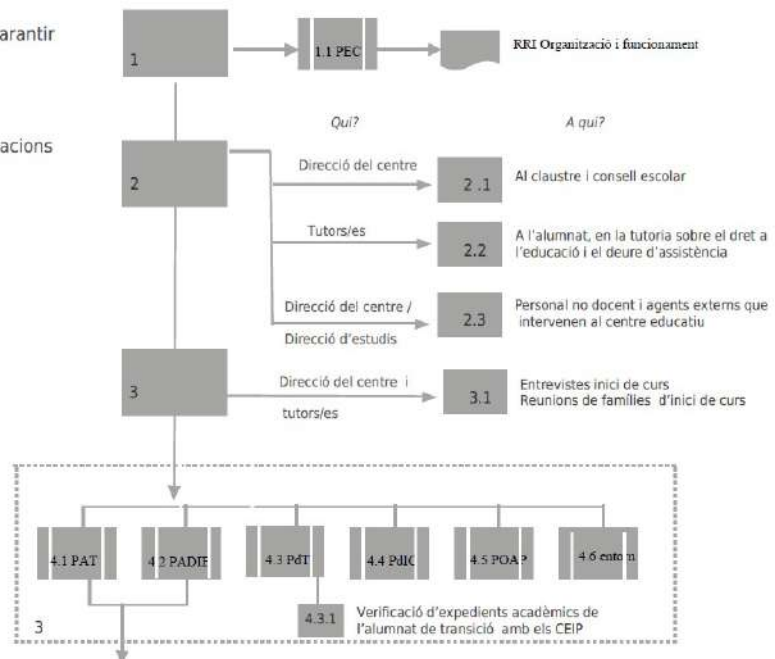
arantir

1

1.1 PEC

RRI Organització i funcionament

acions

Qui?

A qui?

2

Direcció del centre

2.1

Al claustre i consell escolar

Tutors/es

2.2

A l'alumnat, en la tutoria sobre el dret a l'educació i el deure d'assistència

Direcció del centre / Direcció d'estudis

2.3

Personal no docent i agents externs que intervenen al centre educatiu

3

Direcció del centre i tutors/es

3.1

Entrevistes inici de curs
Reunions de famílies d'inici de curs

4.1 PAT

4.2 PADIE

4.3 PdT

4.4 PdIC

4.5 POAP

4.6 entorn

3

4.3.1

Verificació d'expedients acadèmics de l'alumnat de transició amb els CEIP